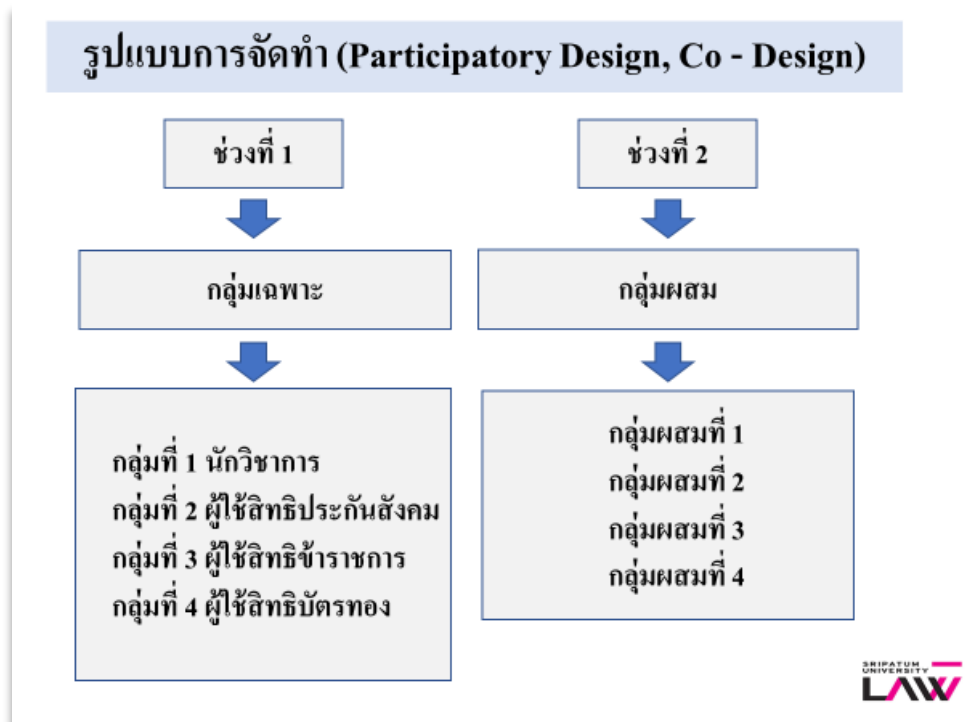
รูปแบบการจัดทำ (Participatory Design, Co - Design)

ช่วงที่ 1

กลุ่มเฉพาะ

กลุ่มที่ 1 นักวิชาการ
กลุ่มที่ 2 ผู้ใช้สิทธิประกันสังคม
กลุ่มที่ 3 ผู้ใช้สิทธิข้าราชการ
กลุ่มที่ 4 ผู้ใช้สิทธิบัตรทอง

ช่วงที่ 2

กลุ่มผสม

กลุ่มผสมที่ 1
กลุ่มผสมที่ 2
กลุ่มผสมที่ 3
กลุ่มผสมที่ 4

SRIPATUM UNIVERSITY LAW